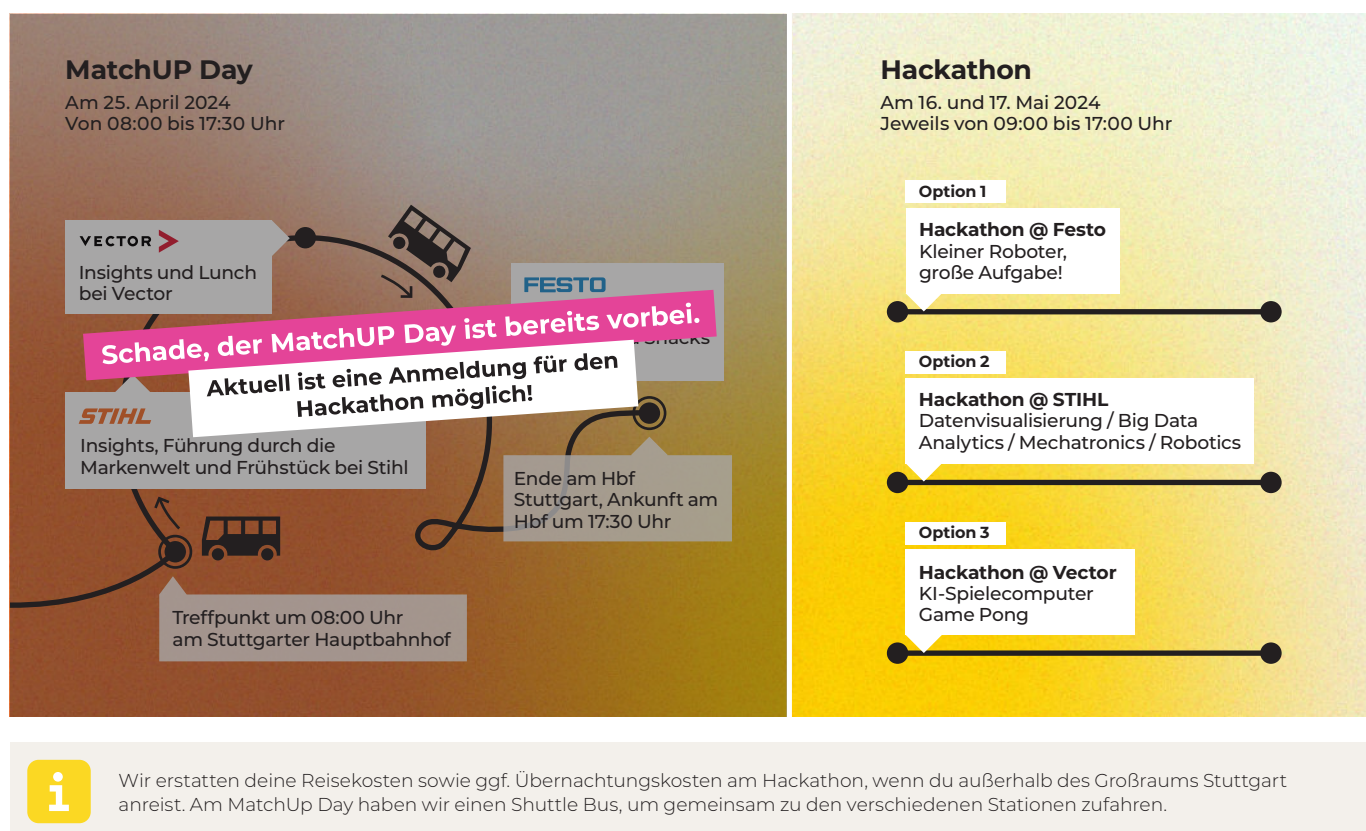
MatchUP Day
Am 25. April 2024
Von 08:00 bis 17:30 Uhr

VECTOR
Insights und Lunch bei Vector

FESTO
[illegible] Snacks

Schade, der MatchUP Day ist bereits vorbei.
Aktuell ist eine Anmeldung für den Hackathon möglich!

STIHL
Insights, Führung durch die Markenwelt und Frühstück bei Stihl

Ende am Hbf Stuttgart, Ankunft am Hbf um 17:30 Uhr

Treffpunkt um 08:00 Uhr am Stuttgarter Hauptbahnhof

Hackathon
Am 16. und 17. Mai 2024
Jeweils von 09:00 bis 17:00 Uhr

Option 1
Hackathon @ Festo
Kleiner Roboter, große Aufgabe!

Option 2
Hackathon @ STIHL
Datenvisualisierung / Big Data Analytics / Mechatronics / Robotics

Option 3
Hackathon @ Vector
KI-Spielecomputer Game Pong

i
Wir erstatten deine Reisekosten sowie ggf. Übernachtungskosten am Hackathon, wenn du außerhalb des Großraums Stuttgart anreist. Am MatchUp Day haben wir einen Shuttle Bus, um gemeinsam zu den verschiedenen Stationen zufahren.